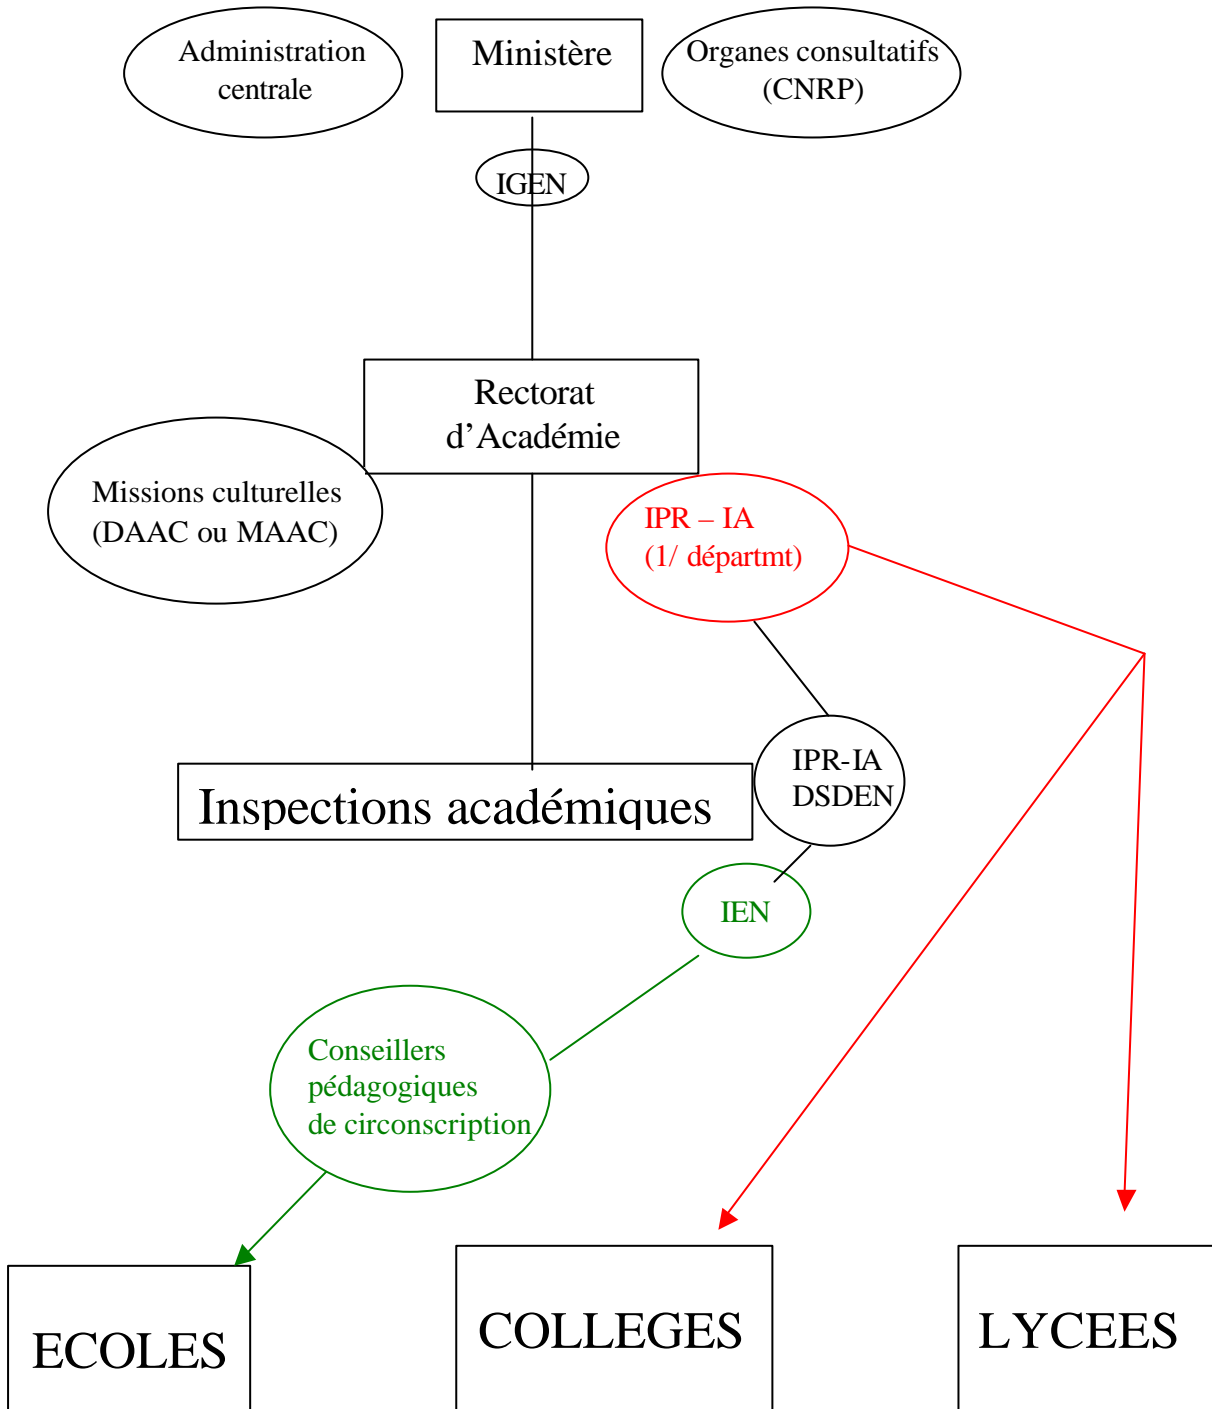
Administration centrale

Ministère

Organes consultatifs (CNRP)

IGEN

Rectorat d'Académie

Missions culturelles (DAAC ou MAAC)

IPR – IA (1/ départmt)

IPR-IA DSDEN

Inspections académiques

IEN

Conseillers pédagogiques de circonscription

ECOLES

COLLEGES

LYCEES